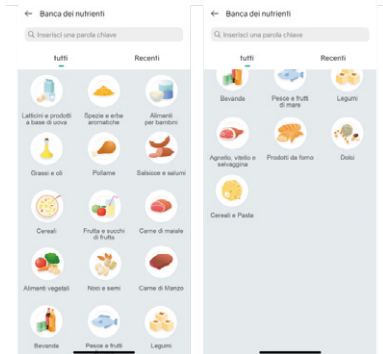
← Banca dei nutrienti

Inserisci una parola chiave

tutti

Recenti

Latticini e prodotti a base di uova

Spezie e erbe aromatiche

Alimenti per bambini

Grassi e oli

Pollame

Salsicce e salumi

Cereali

Frutta e succhi di frutta

Carne di maiale

Alimenti vegetali

Noci e semi

Carne di Manzo

Bevande

Pesce e frutti

Legumi

← Banca dei nutrienti

Inserisci una parola chiave

tutti

Recenti

Bevande

Pesce e frutti di mare

Legumi

Agnello, vitello e selvaggina

Prodotti da forno

Dolci

Cereali e Pasta